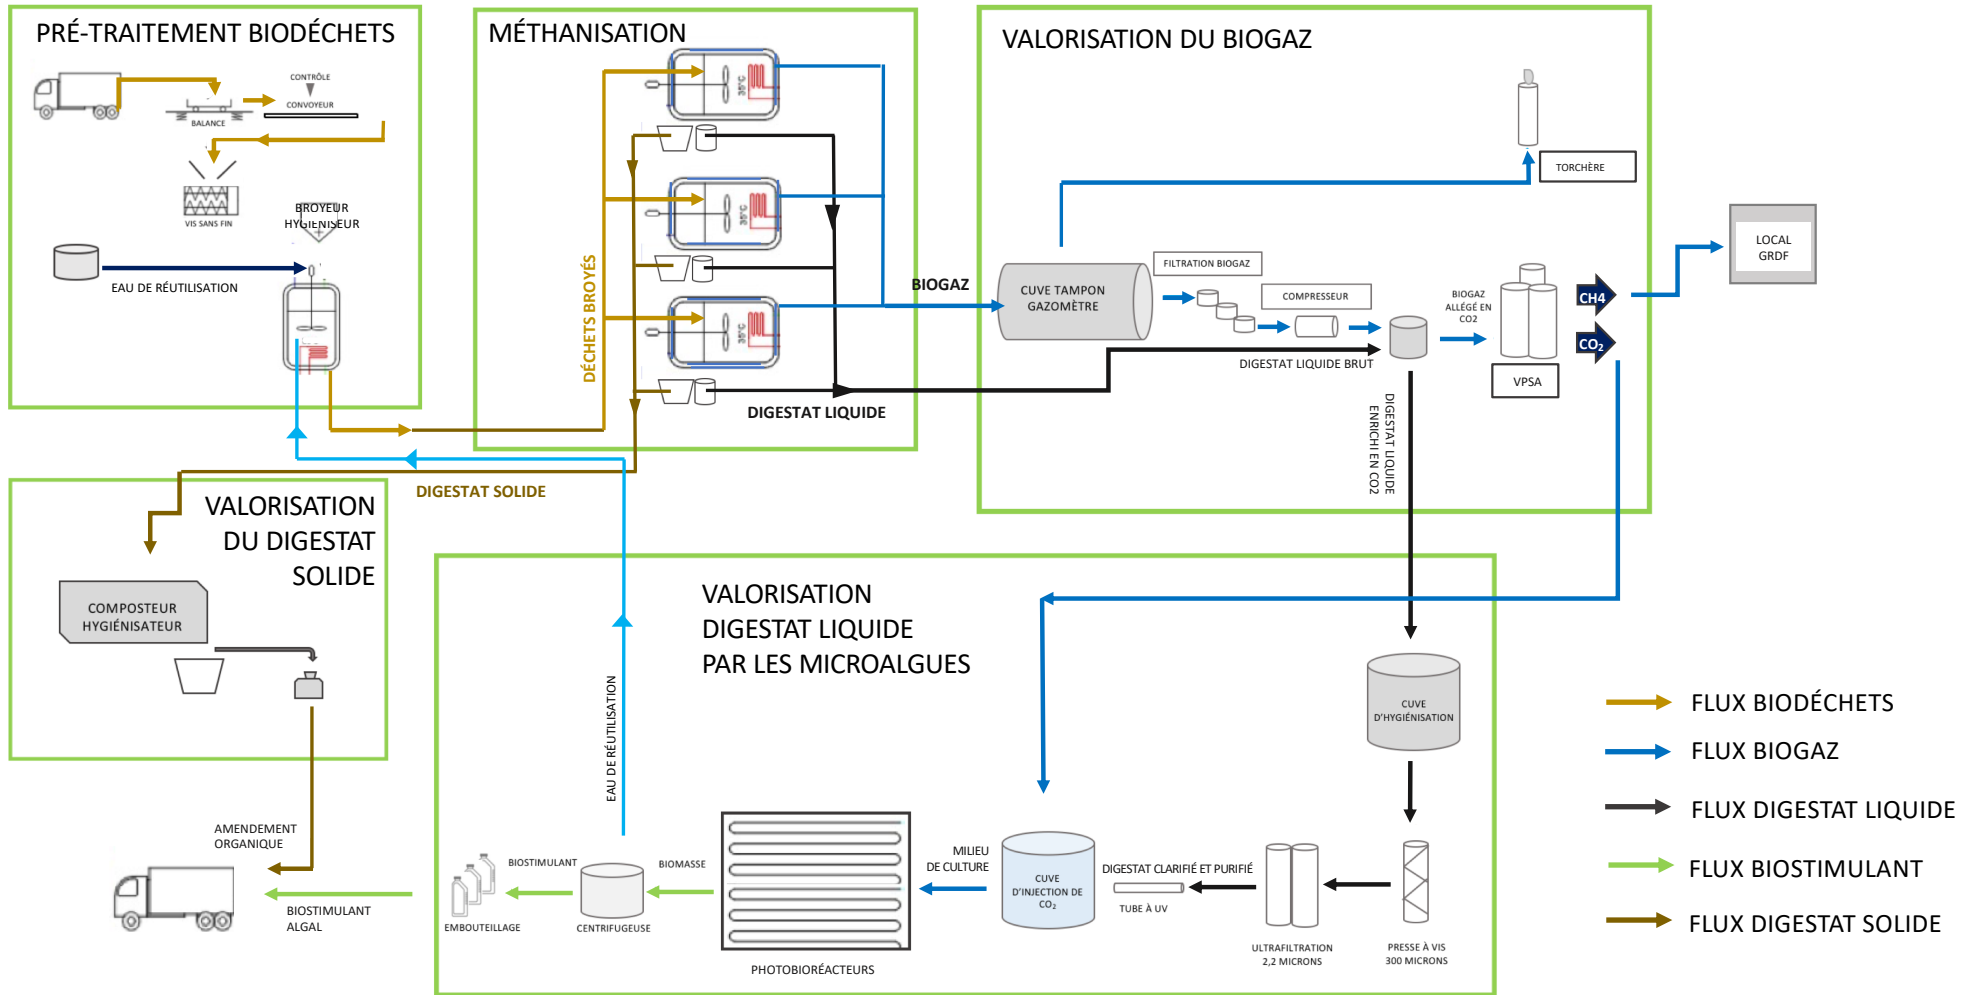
PRÉ-TRAITEMENT BIODÉCHETS

CONTRÔLE

CONVOYEUR

BALANCE

VIS SANS FIN

BROYEUR HYGIÉNISEUR

EAU DE RÉUTILISATION

MÉTHANISATION

35°C

35°C

35°C

DÉCHETS BROYÉS

BIOGAZ

DIGESTAT LIQUIDE

VALORISATION DU BIOGAZ

TORCHÈRE

CUVE TAMPON GAZOMÈTRE

FILTRATION BIOGAZ

COMPRESSEUR

BIOGAZ ALLÉGÉ EN CO2

VPSA

CH4

$CO_2$

LOCAL GRDF

DIGESTAT LIQUIDE BRUT

DIGESTAT LIQUIDE ENRICHI EN CO2

DIGESTAT SOLIDE

VALORISATION DU DIGESTAT SOLIDE

COMPOSTEUR HYGIÉNISATEUR

AMENDEMENT ORGANIQUE

BIOSTIMULANT ALGAL

VALORISATION DIGESTAT LIQUIDE PAR LES MICROALGUES

EAU DE RÉUTILISATION

CUVE D'HYGIÉNISATION

BIOSTIMULANT

BIOMASSE

EMBOUTEILLAGE

CENTRIFUGEUSE

PHOTOBIORÉACTEURS

MILIEU DE CULTURE

CUVE D'INJECTION DE $CO_2$

DIGESTAT CLARIFIÉ ET PURIFIÉ

TUBE À UV

ULTRAFILTRATION 2,2 MICRONS

PRESSE À VIS 300 MICRONS

FLUX BIODÉCHETS

FLUX BIOGAZ

FLUX DIGESTAT LIQUIDE

FLUX BIOSTIMULANT

FLUX DIGESTAT SOLIDE